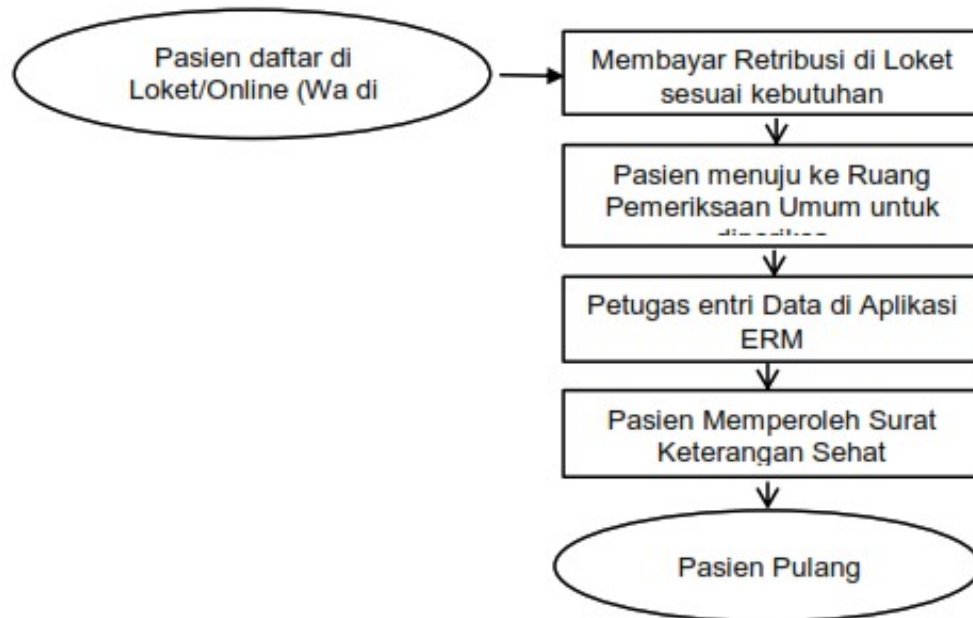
Pasien daftar di Loket/Online (Wa di

Membayar Retribusi di Loket sesuai kebutuhan

Pasien menuju ke Ruang Pemeriksaan Umum untuk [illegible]

Petugas entri Data di Aplikasi ERM

Pasien Memperoleh Surat Keterangan Sehat

Pasien Pulang